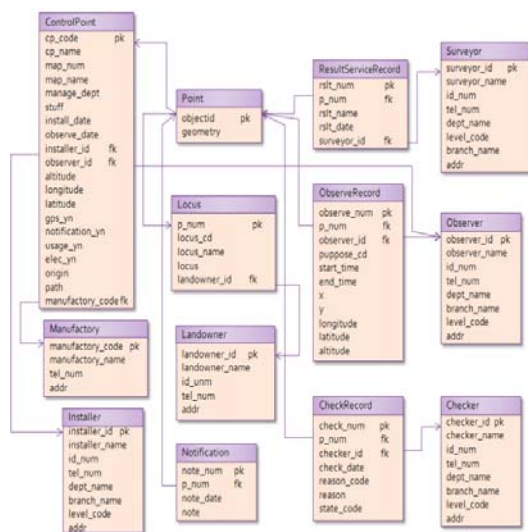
ControlPoint
cp_code pk
cp_name
map_num
map_name
manage_dept
stuff
install_date
observe_date
installer_id fk
observer_id fk
altitude
longitude
latitude
gps_yn
notification_yn
usage_yn
elec_yn
origin
path
manufactory_code fk

Point
objectid pk
geometry

ResultServiceRecord
rslt_num pk
p_num fk
rslt_name
rslt_date
surveyor_id fk

Surveyor
surveyor_id pk
surveyor_name
id_num
tel_num
dept_name
level_code
branch_name
addr

Locus
p_num pk
locus_cd
locus_name
locus
landowner_id fk

ObserveRecord
observe_num pk
p_num fk
observer_id fk
puppose_cd
start_time
end_time
x
y
longitude
latitude
altitude

Observer
observer_id pk
observer_name
id_num
tel_num
dept_name
branch_name
level_code
addr

Manufactory
manufactory_code pk
manufactory_name
tel_num
addr

Landowner
landowner_id pk
landowner_name
id_unm
tel_num
addr

Installer
installer_id pk
installer_name
id_num
tel_num
dept_name
branch_name
level_code
addr

Notification
note_num pk
p_num fk
note_date
note

CheckRecord
check_num pk
p_num fk
checker_id fk
check_date
reason_code
reason
state_code

Checker
checker_id pk
checker_name
id_num
tel_num
dept_name
branch_name
level_code
addr